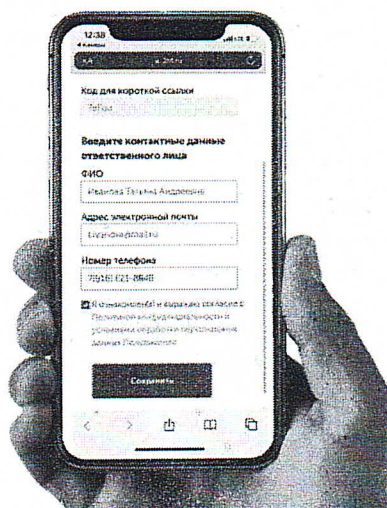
12:38
◂ Камера
АА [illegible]

Код для короткой ссылки
7eFuu

Введите контактные данные ответственного лица

ФИО
Иванова Татьяна Андреевна

Адрес электронной почты
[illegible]

Номер телефона
7916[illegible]

Я ознакомлен(а) и выражаю согласие с Политикой конфиденциальности и условиями обработки персональных данных Пользователя

Сохранить